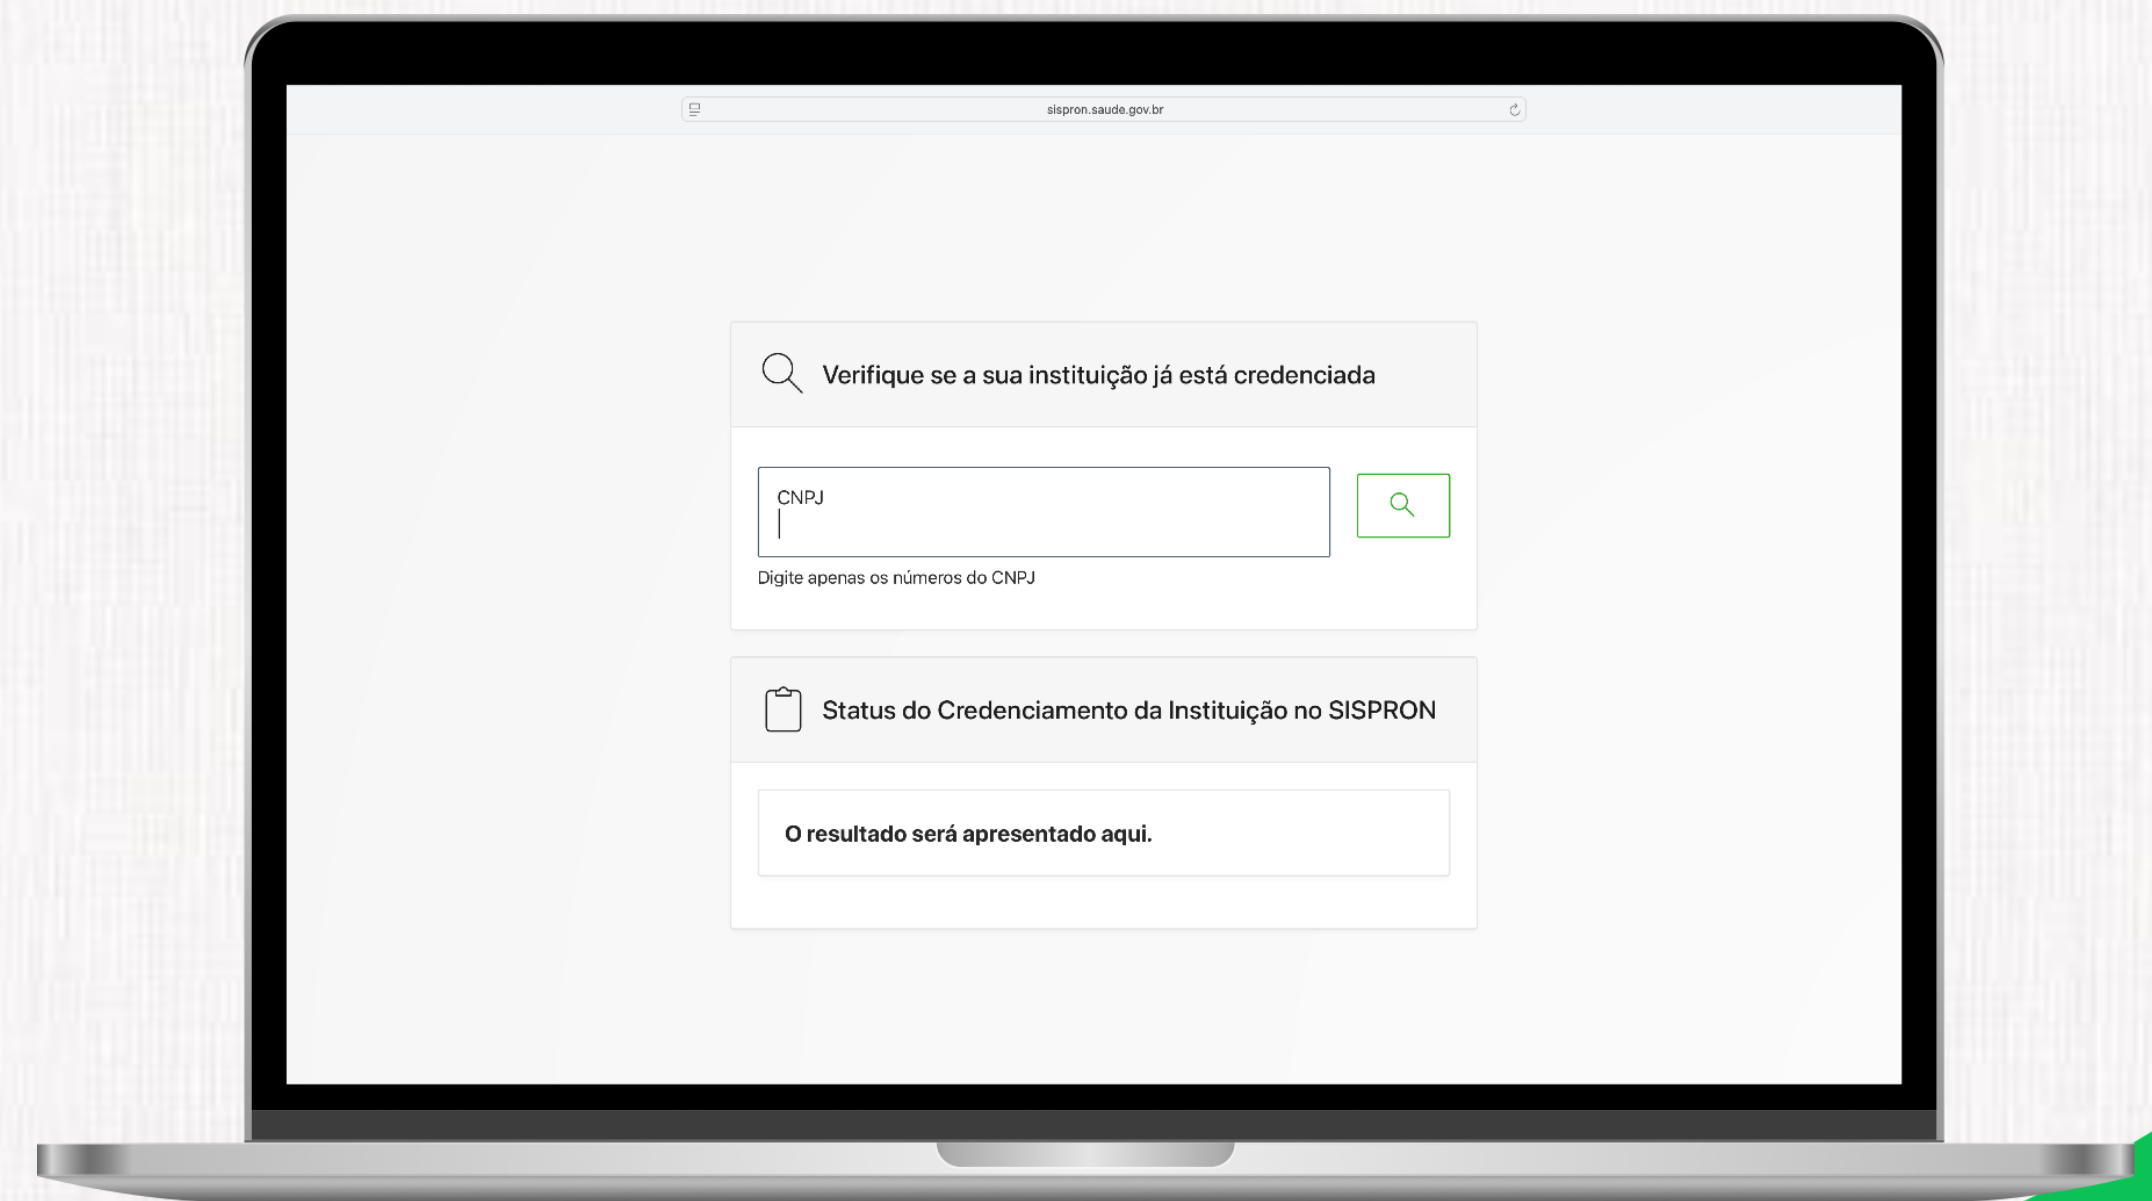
sispron.saude.gov.br

Verifique se a sua instituição já está credenciada

CNPJ

Digite apenas os números do CNPJ

Status do Credenciamento da Instituição no SISPRON

O resultado será apresentado aqui.